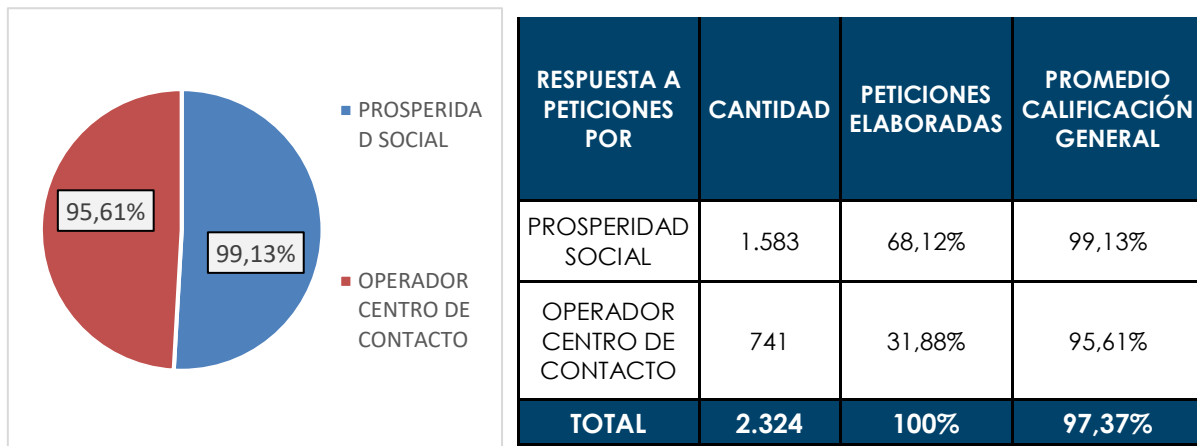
95,61%

99,13%

PROSPERIDAD SOCIAL

OPERADOR CENTRO DE CONTACTO

| RESPUESTA A PETICIONES POR | CANTIDAD | PETICIONES ELABORADAS | PROMEDIO CALIFICACIÓN GENERAL |
|---|---|---|---|
| PROSPERIDAD SOCIAL | 1.583 | 68,12% | 99,13% |
| OPERADOR CENTRO DE CONTACTO | 741 | 31,88% | 95,61% |
| TOTAL | 2.324 | 100% | 97,37% |